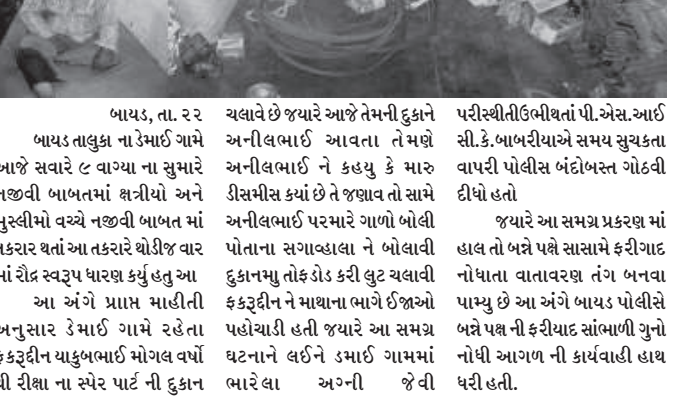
બાયડ, તા. ૨૨

બાયડ તાલુકા ના ડેમાઈ ગામે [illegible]આજે સવારે ૯ વાગ્યા ના સુમારે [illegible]નજીવી બાબતમાં ક્ષત્રીયો અને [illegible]મુસ્લીમો વચ્ચે નજીવી બાબત માં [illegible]તકરાર થતાં આ તકરારે થોડીજ વાર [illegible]માં રૌદ્ર સ્વરૂપ ધારણ કર્યુ હતુ આ

આ અંગે પ્રાપ્ત માહીતી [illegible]અનુસાર ડેમાઈ ગામે રહેતા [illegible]ફકરૂદીન યાકુબભાઈ મોગલ વર્ષો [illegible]થી રીક્ષા ના સ્પેર પાર્ટ ની દુકાન

ચલાવે છે જયારે આજે તેમની દુકાને અનીલભાઈ આવતા તેમણે અનીલભાઈ ને કહયુ કે મારુ ડીસમીસ કયાં છે તે જણાવ તો સામે અનીલભાઈ પરમારે ગાળો બોલી પોતાના સગાવ્હાલા ને બોલાવી દુકાનમાં તોફડોડ કરી લુટ ચલાવી ફકરૂદીન ને માથાના ભાગે ઈજાઓ પહોચાડી હતી જયારે આ સમગ્ર ઘટનાને લઈને ડમાઈ ગામમાં ભારેલા અગ્ની જેવી

પરીસ્થીતીઉભીથતાં પી.એસ.આઈ સી.કે.બાબરીયાએ સમય સુચકતા વાપરી પોલીસ બંદોબસ્ત ગોઠવી દીધો હતો

જયારે આ સમગ્ર પ્રકરણ માં હાલ તો બન્ને પક્ષે સાસામે ફરીયાદ નોધાતા વાતાવરણ તંગ બનવા પામ્યુ છે આ અંગે બાયડ પોલીસે બન્ને પક્ષ ની ફરીયાદ સાંભળી ગુનો નોધી આગળ ની કાર્યવાહી હાથ ધરી હતી.